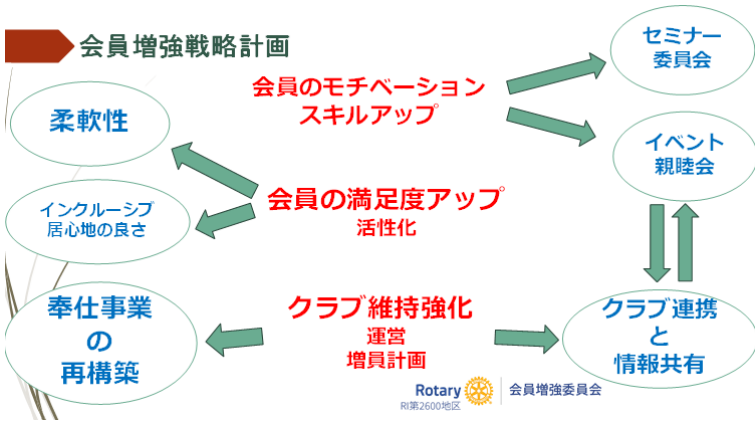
会員増強戦略計画

会員のモチベーション
スキルアップ

セミナー
委員会

柔軟性

イベント
親睦会

会員の満足度アップ
活性化

インクルーシブ
居心地の良さ

奉仕事業
の
再構築

クラブ維持強化
運営
増員計画

クラブ連携
と
情報共有

Rotary
RI第2600地区
会員増強委員会